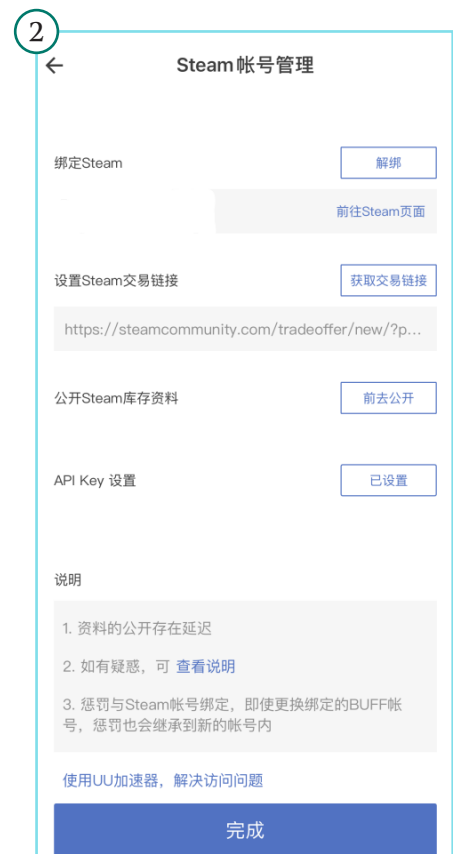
②

Steam帐号管理

绑定Steam

解绑

前往Steam页面

设置Steam交易链接

获取交易链接

https://steamcommunity.com/tradeoffer/new/?p...

公开Steam库存资料

前去公开

API Key 设置

已设置

说明

1. 资料的公开存在延迟

2. 如有疑惑，可 查看说明

3. 惩罚与Steam帐号绑定，即使更换绑定的BUFF帐号，惩罚也会继承到新的帐号内

使用UU加速器，解决访问问题

完成